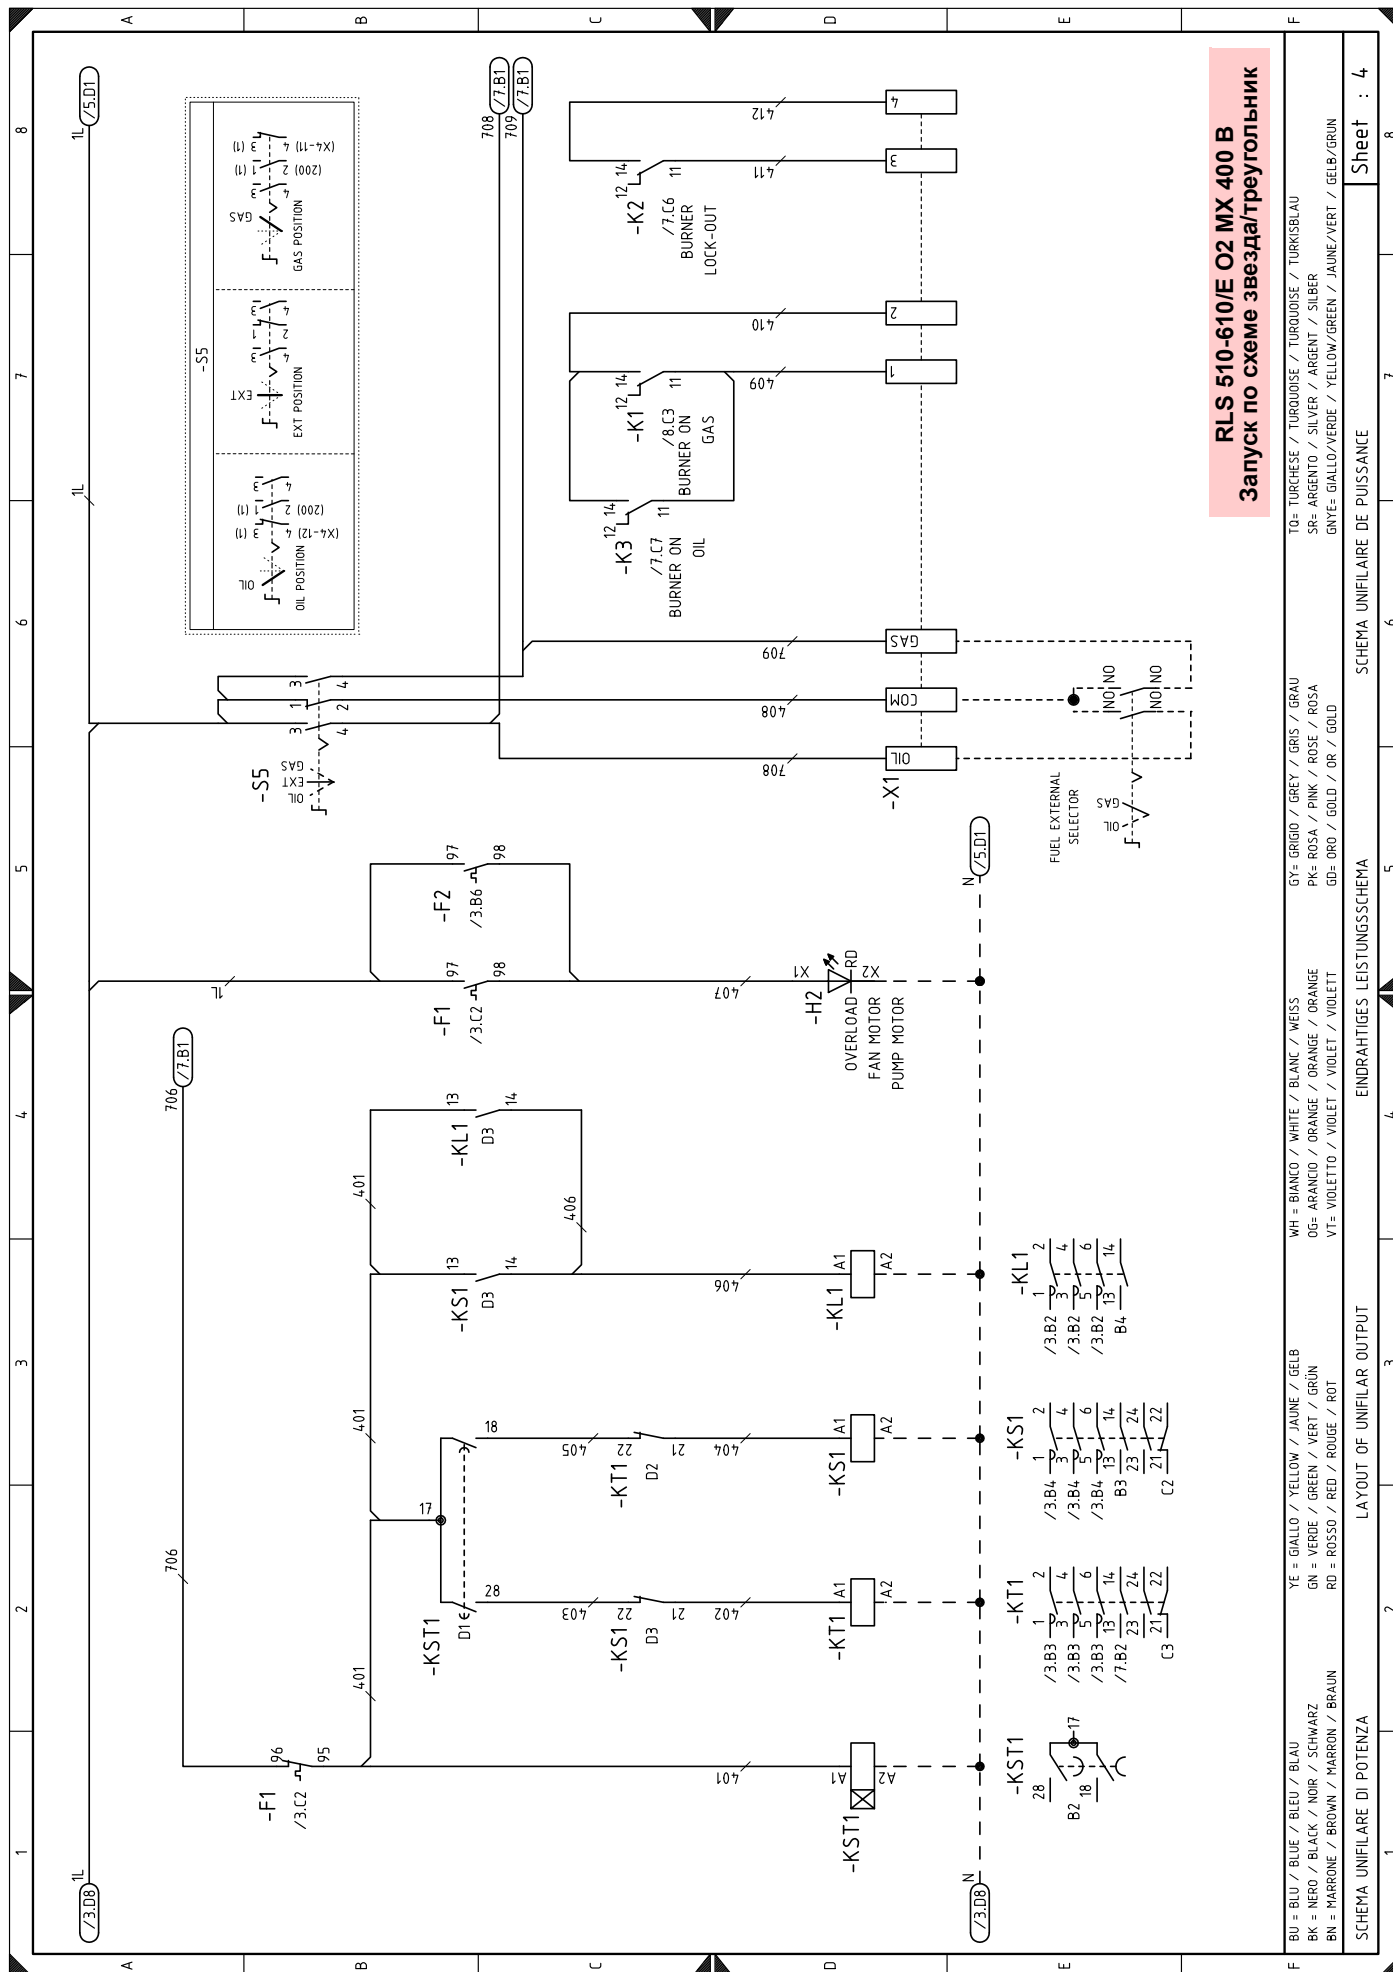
RLS 510-610/E O2 MX 400 B
Запуск по схеме звезда/треугольник

-KST1
A1
A2
401
-F1
/3.C2
96
95
706
401
-KST1
D1
28
-KS1
D3
22
21
403
402
-KT1
A1
A2
17
18
-KT1
D2
22
21
405
404
-KS1
A1
A2
401
-KS1
D3
13
14
406
-KL1
A1
A2
401
-KL1
D3
13
14
406
706
/7.B1
-F1
/3.C2
97
98
1L
407
-H2
X1
X2
RD
OVERLOAD
FAN MOTOR
PUMP MOTOR
-F2
/3.B6
97
98
N
/5.D1
-S5
OIL
EXT
GAS
3
4
1
2
3
4
-X1
OIL
COM
GAS
708
408
709
FUEL EXTERNAL
SELECTOR
OIL
GAS
NO
NO
NO
NO
708
709
/7.B1
/7.B1
-K3
/7.C7
BURNER ON
OIL
12
14
11
-K1
/8.C3
BURNER ON
GAS
12
14
11
409
410
1
2
-K2
/7.C6
BURNER
LOCK-OUT
12
14
11
411
412
3
4
-S5
OIL POSITION
OIL
(X4-12) 4 3 (1)
(200) 2 1 (1)
EXT POSITION
EXT
GAS POSITION
GAS
(200) 2 1 (1)
(X4-11) 4 3 (1)
1L
/5.D1
1L
1L
/3.D8
N
/3.D8
-KST1
28
18
17
B2
-KT1
/3.B3 1 2
/3.B3 3 4
/3.B3 5 6
/3.B3 13 14
/7.B2 23 24
C3 21 22
-KS1
/3.B4 1 2
/3.B4 3 4
/3.B4 5 6
/3.B4 13 14
B3 23 24
C2 21 22
-KL1
/3.B2 1 2
/3.B2 3 4
/3.B2 5 6
/3.B2 13 14
B4

BU = BLU / BLUE / BLEU / BLAU
BK = NERO / BLACK / NOIR / SCHWARZ
BN = MARRONE / BROWN / MARRON / BRAUN
YE = GIALLO / YELLOW / JAUNE / GELB
GN = VERDE / GREEN / VERT / GRÜN
RD = ROSSO / RED / ROUGE / ROT
WH = BIANCO / WHITE / BLANC / WEISS
OG= ARANCIO / ORANGE / ORANGE / ORANGE
VT= VIOLETTO / VIOLET / VIOLET / VIOLETT
GY= GRIGIO / GREY / GRIS / GRAU
PK= ROSA / PINK / ROSE / ROSA
GD= ORO / GOLD / OR / GOLD
TQ= TURCHESE / TURQUOISE / TURQUOISE / TURKISBLAU
SR= ARGENTO / SILVER / ARGENT / SILBER
GNYE= GIALLO/VERDE / YELLOW/GREEN / JAUNE/VERT / GELB/GRUN
SCHEMA UNIFILARE DI POTENZA
LAYOUT OF UNIFILAR OUTPUT
EINDRAHTIGES LEISTUNGSSCHEMA
SCHEMA UNIFILAIRE DE PUISSANCE
Sheet : 4